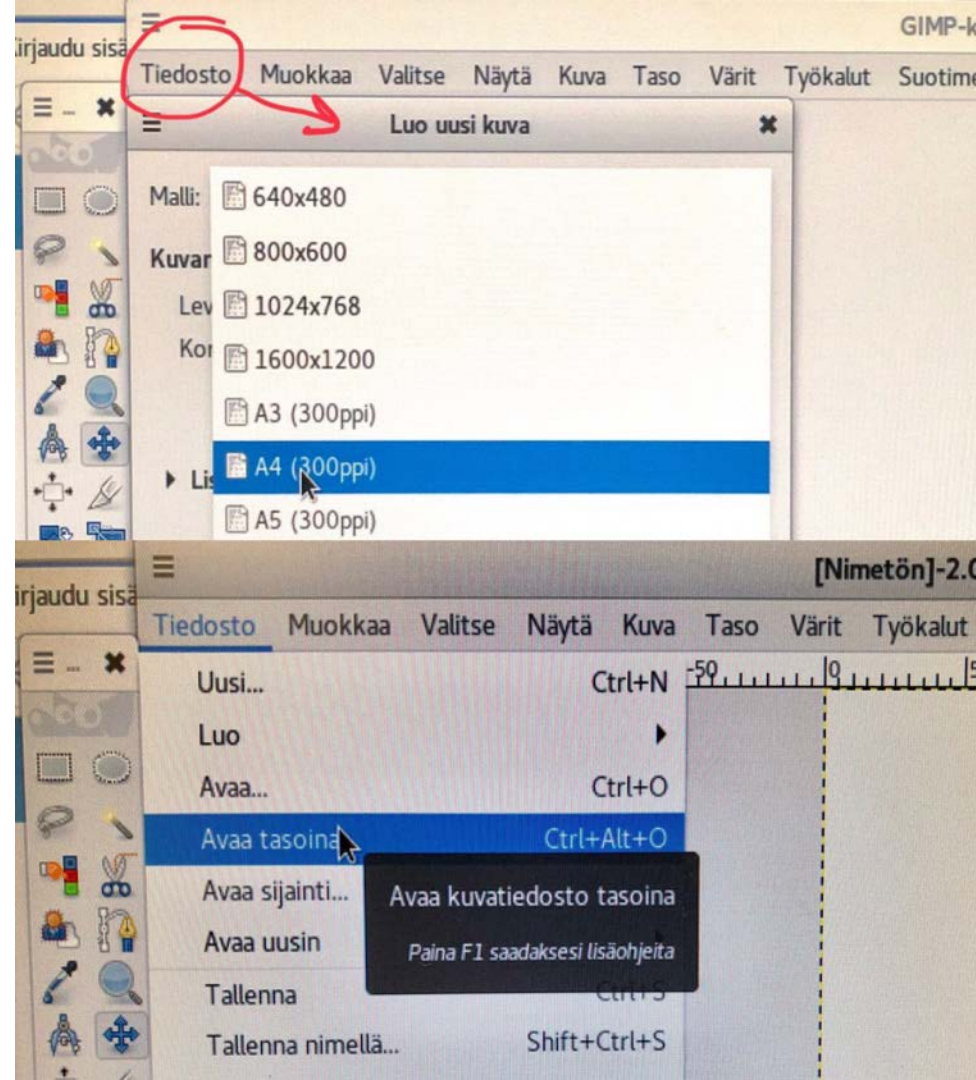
irjaudu sisä

GIMP-k

Tiedosto Muokkaa Valitse Näytä Kuva Taso Värit Työkalut Suotime

Luo uusi kuva

Malli: 640x480

Kuvar 800x600

Lev 1024x768

Kor 1600x1200

A3 (300ppi)

Lis A4 (300ppi)

A5 (300ppi)

irjaudu sisä

[Nimetön]-2.0

Tiedosto Muokkaa Valitse Näytä Kuva Taso Värit Työkalut

Uusi... Ctrl+N

Luo

Avaa... Ctrl+O

Avaa tasoina Ctrl+Alt+O

Avaa sijainti...

Avaa uusin

Avaa kuvatiedosto tasoina

Paina F1 saadaksesi lisäohjeita

Tallenna Ctrl+S

Tallenna nimellä... Shift+Ctrl+S

-50 0